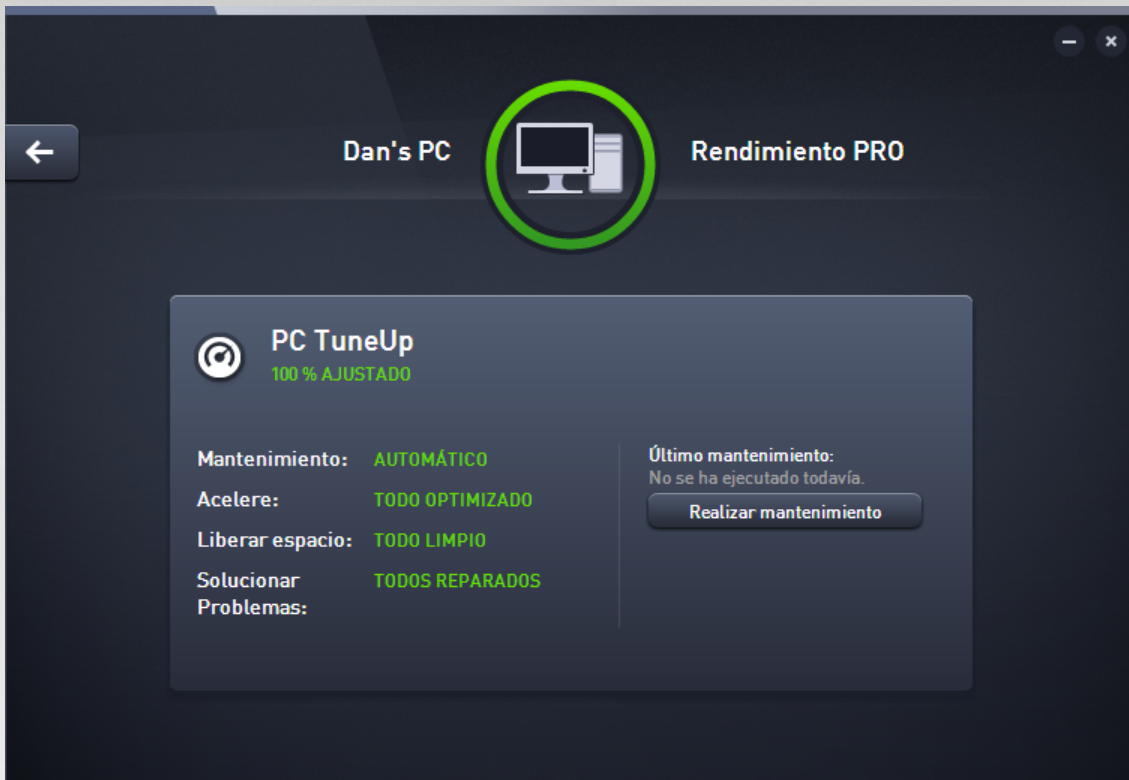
Dan's PC

Rendimiento PRO

PC TuneUp
100 % AJUSTADO

Mantenimiento: AUTOMÁTICO
Acelere: TODO OPTIMIZADO
Liberar espacio: TODO LIMPIO
Solucionar Problemas: TODOS REPARADOS

Último mantenimiento:
No se ha ejecutado todavía.
Realizar mantenimiento